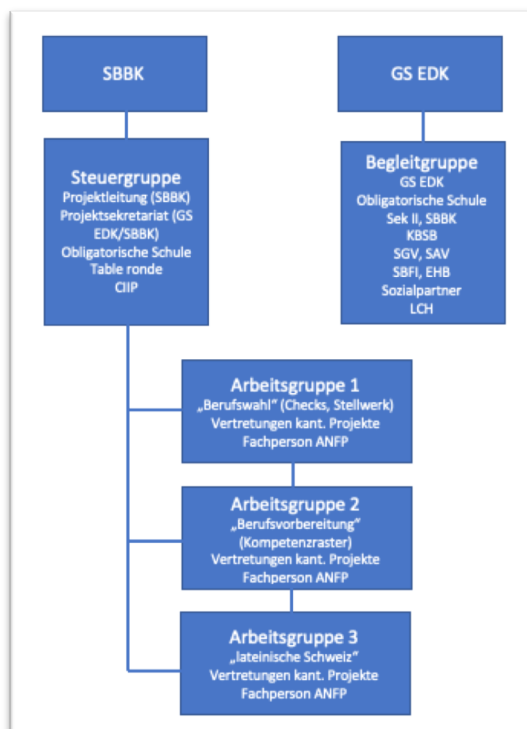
SBBK

GS EDK

Steuergruppe
Projektleitung (SBBK)
Projektsekretariat (GS EDK/SBBK)
Obligatorische Schule
Table ronde
CIIP

Begleitgruppe
GS EDK
Obligatorische Schule
Sek II, SBBK
KBSB
SGV, SAV
SBFI, EHB
Sozialpartner
LCH

Arbeitsgruppe 1
„Berufswahl" (Checks, Stellwerk)
Vertretungen kant. Projekte
Fachperson ANFP

Arbeitsgruppe 2
„Berufsvorbereitung"
(Kompetenzraster)
Vertretungen kant. Projekte
Fachperson ANFP

Arbeitsgruppe 3
„lateinische Schweiz"
Vertretungen kant. Projekte
Fachperson ANFP